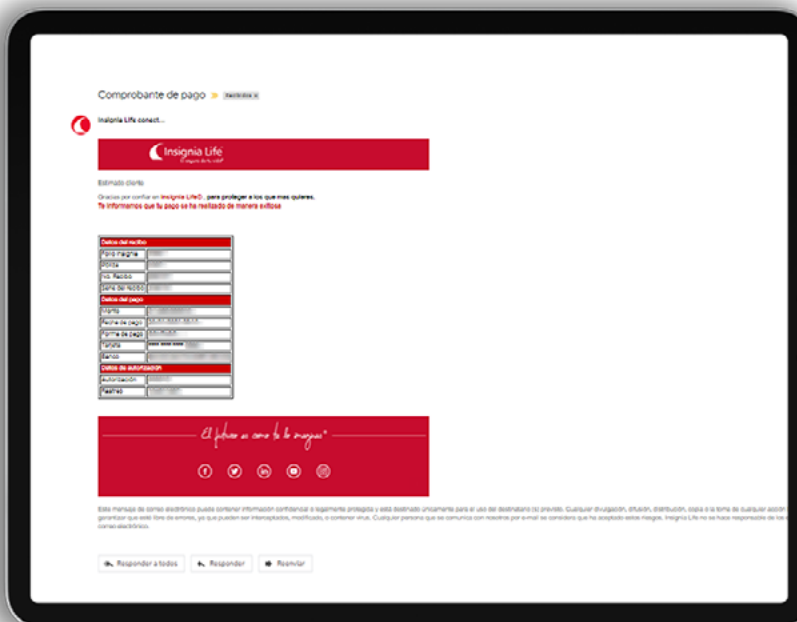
Comprobante de pago » Recibidos x

Insignia Life conect...

Insignia Life
El seguro de tu vida

Estimado cliente

Gracias por confiar en Insignia Life®, para proteger a los que más quieres.
Te informamos que tu pago se ha realizado de manera exitosa

| Datos del recibo | |
|---|---|
| Folio Insignia | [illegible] |
| Póliza | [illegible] |
| No. Recibo | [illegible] |
| Serie de recibo | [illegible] |
| Datos del pago | |
| Monto | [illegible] |
| Fecha de pago | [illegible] |
| Forma de pago | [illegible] |
| Tarjeta | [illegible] |
| Banco | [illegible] |
| Datos de autorización | |
| Autorización | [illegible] |
| Referencia | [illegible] |

El futuro es como tú lo imaginas®

Este mensaje de correo electrónico puede contener información confidencial o legalmente protegida y está destinado únicamente para el uso del destinatario (s) previsto. Cualquier divulgación, difusión, distribución, copia o la toma de cualquier acción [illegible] garantizar que esté libre de errores, ya que pueden ser interceptados, modificado, o contener virus. Cualquier persona que se comunica con nosotros por e-mail se considera que ha aceptado estos riesgos. Insignia Life no se hace responsable de los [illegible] correo electrónico.

Responder a todos
Responder
Reenviar